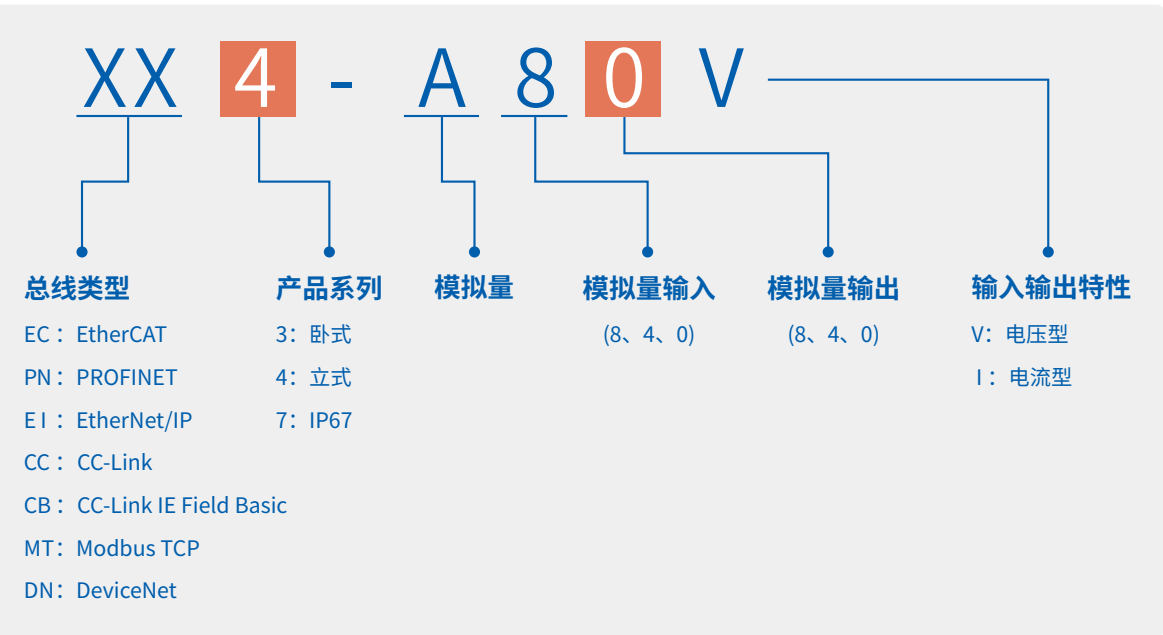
XX 4 - A 8 0 V

总线类型
EC：EtherCAT
PN：PROFINET
EI：EtherNet/IP
CC：CC-Link
CB：CC-Link IE Field Basic
MT：Modbus TCP
DN：DeviceNet

产品系列
3：卧式
4：立式
7：IP67

模拟量

模拟量输入
(8、4、0)

模拟量输出
(8、4、0)

输入输出特性
V：电压型
I：电流型